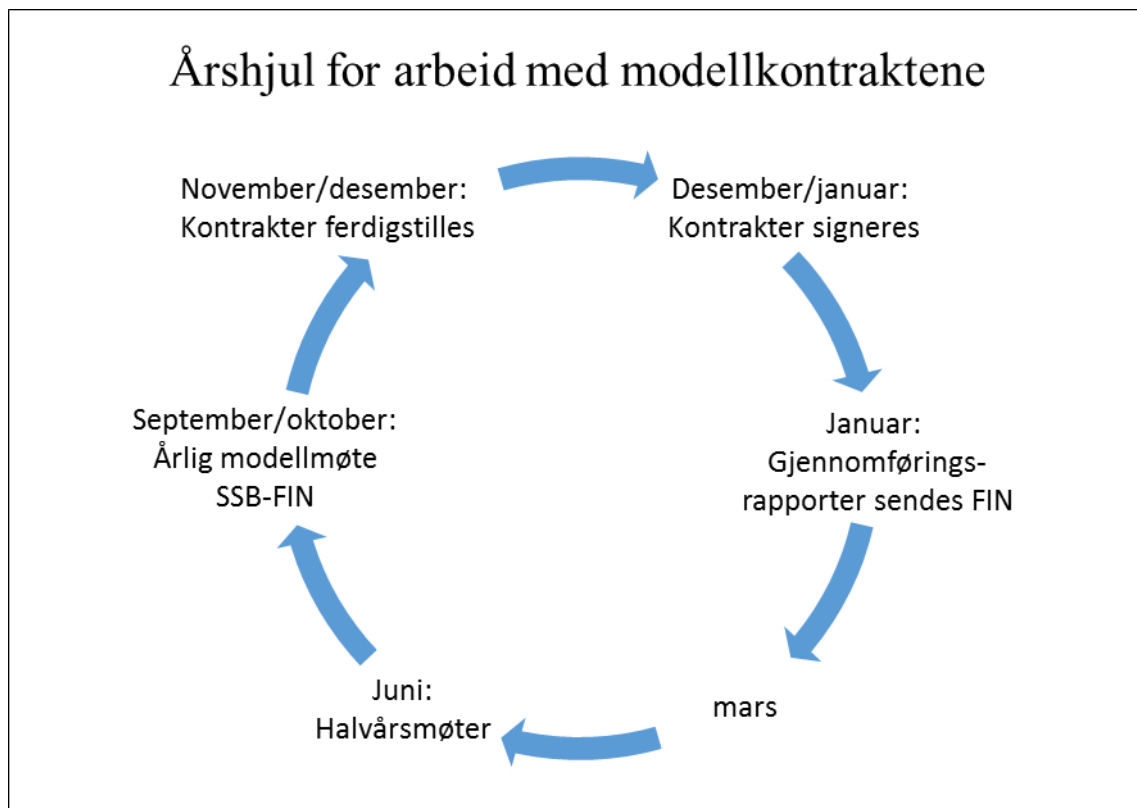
Årshjul for arbeid med modellkontraktene

Desember/januar:
Kontrakter signeres

Januar:
Gjennomførings-
rapporter sendes FIN

mars

Juni:
Halvårsmøter

September/oktober:
Årlig modellmøte
SSB-FIN

November/desember:
Kontrakter ferdigstilles